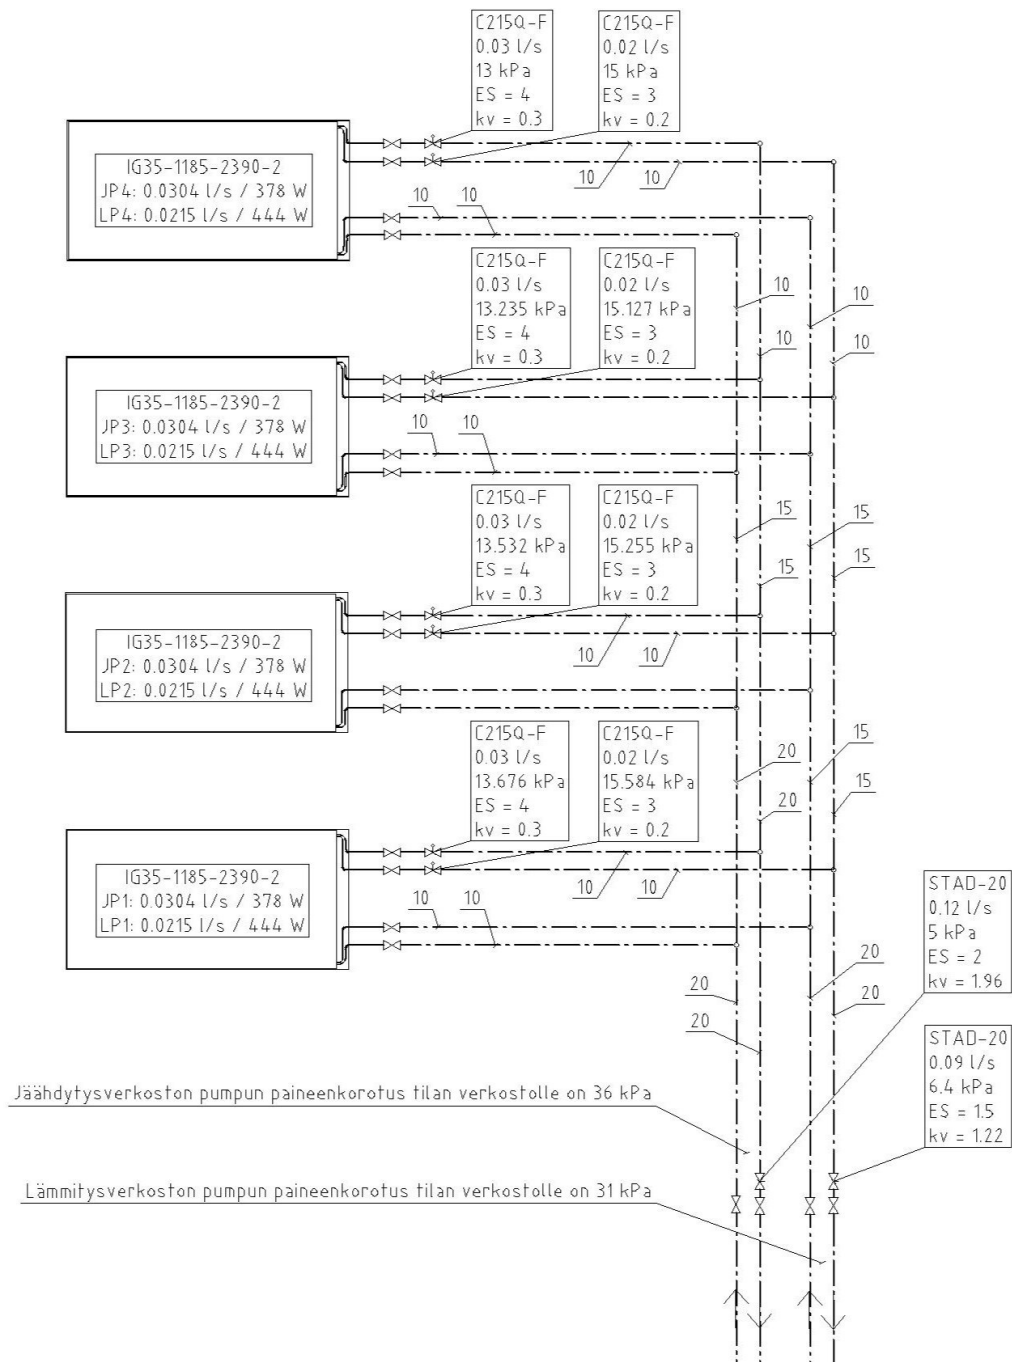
C215Q-F
0.03 l/s
13 kPa
ES = 4
kv = 0.3

C215Q-F
0.02 l/s
15 kPa
ES = 3
kv = 0.2

IG35-1185-2390-2
JP4: 0.0304 l/s / 378 W
LP4: 0.0215 l/s / 444 W

10 10

10 10

C215Q-F
0.03 l/s
13.235 kPa
ES = 4
kv = 0.3

C215Q-F
0.02 l/s
15.127 kPa
ES = 3
kv = 0.2

10 10 10 10

IG35-1185-2390-2
JP3: 0.0304 l/s / 378 W
LP3: 0.0215 l/s / 444 W

10 10

C215Q-F
0.03 l/s
13.532 kPa
ES = 4
kv = 0.3

C215Q-F
0.02 l/s
15.255 kPa
ES = 3
kv = 0.2

15 15 15 15

IG35-1185-2390-2
JP2: 0.0304 l/s / 378 W
LP2: 0.0215 l/s / 444 W

10 10

C215Q-F
0.03 l/s
13.676 kPa
ES = 4
kv = 0.3

C215Q-F
0.02 l/s
15.584 kPa
ES = 3
kv = 0.2

20 15 20 15

IG35-1185-2390-2
JP1: 0.0304 l/s / 378 W
LP1: 0.0215 l/s / 444 W

10 10

10 10

STAD-20
0.12 l/s
5 kPa
ES = 2
kv = 1.96

20 20 20 20

STAD-20
0.09 l/s
6.4 kPa
ES = 1.5
kv = 1.22

Jäähdytysverkoston pumpun paineenkorotus tilan verkostolle on 36 kPa

Lämmitysverkoston pumpun paineenkorotus tilan verkostolle on 31 kPa